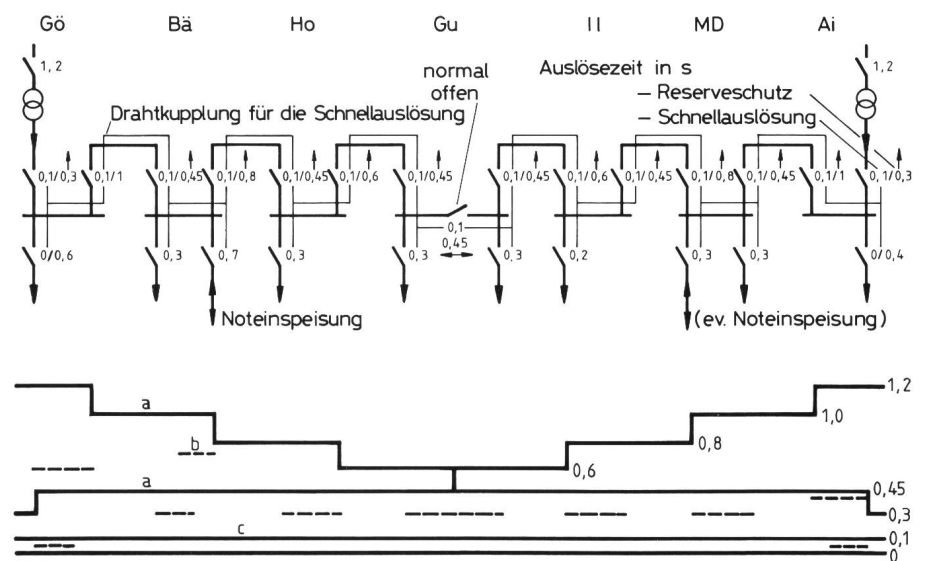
Gö Bä Ho Gu Il MD Ai

1, 2

1, 2

normal offen

Auslösezeit in s
– Reserveschutz
– Schnellauslösung

Drahtkupplung für die Schnellauslösung

0,1/0,3 0,1/1 0,1/0,45 0,1/0,8 0,1/0,45 0,1/0,6 0,1/0,45 0,1/0,45 0,1/0,6 0,1/0,45 0,1/0,8 0,1/0,45 0,1/1 0,1/0,3

0,1
0,45

0/0,6 0,3 0,7 0,3 0,3 0,3 0,2 0,3 0,3 0/0,4

Noteinspeisung

(ev. Noteinspeisung)

a
b
a
c

1,2
1,0
0,8
0,6
0,45
0,3
0,1
0